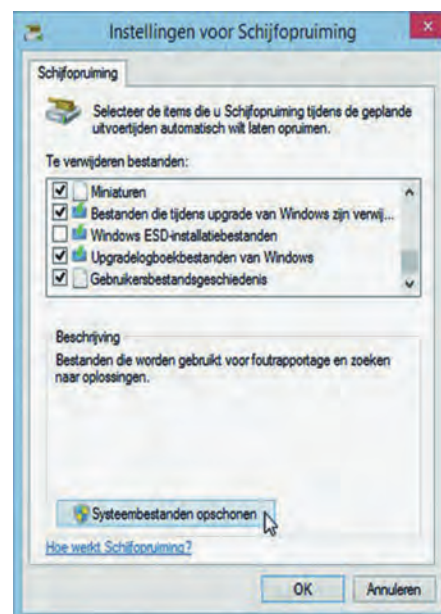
Instellingen voor Schijfopruiming

Schijfopruiming

Selecteer de items die u Schijfopruiming tijdens de geplande uitvoertijden automatisch wilt laten opruimen.

Te verwijderen bestanden:

Miniaturen
Bestanden die tijdens upgrade van Windows zijn verwij...
Windows ESD-installatiebestanden
Upgradelogboekbestanden van Windows
Gebruikersbestandsgeschiedenis

Beschrijving
Bestanden die worden gebruikt voor foutrapportage en zoeken naar oplossingen.

Systeembestanden opschonen

Hoe werkt Schijfopruiming?

OK
Annuleren